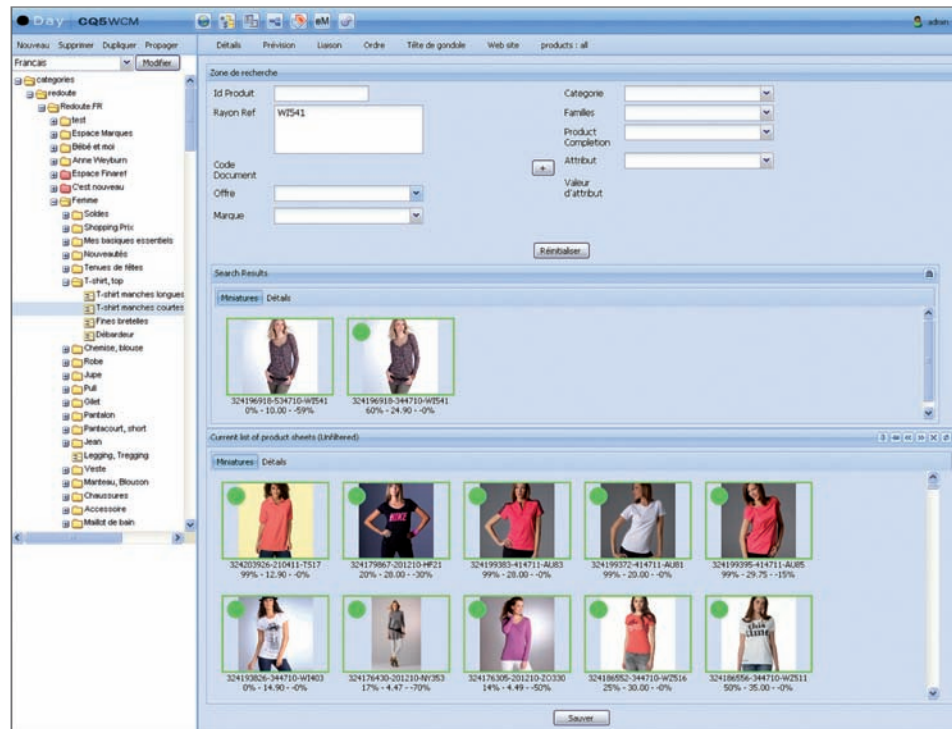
Day CQ5WCM

admin

Nouveau Supprimer Dupliquer Propager

Francais Modifier

categories
redoute
Redoute FR
test
Espace Marques
Bébé et moi
Anne Weyburn
Espace Finaret
C'est nouveau
Femme
Soldes
Shopping Prix
Mes basiques essentiels
Nouveautés
Tenues de fêtes
T-shirt, top
T-shirt manches longues
T-shirt manches courtes
Fines bretelles
Débardeur
Chemise, blouse
Robe
Jupe
Pull
Gilet
Pantalon
Pantacourt, short
Jean
Legging, Tregging
Veste
Manteau, Blouson
Chaussures
Accessoire
Maillot de bain

Détails Prévision Liaison Ordre Tête de gondole Web site products : all

Zone de recherche

Id Produit
Rayon Ref WI541
Code Document
Offre
Marque

Categorie
Familles
Product Completion
Attribut
Valeur d'attribut

Réinitialiser

Search Results

Miniatures Détails

324196918-534710-WI541
0% - 10.00 - -59%

324196918-344710-WI541
60% - 24.90 - -0%

Current list of product sheets (Unfiltered)

Miniatures Détails

324203926-210411-T517
99% - 12.90 - -0%

324179867-201210-HF21
20% - 28.00 - -30%

324199383-414711-AU83
99% - 28.00 - -0%

324199372-414711-AU81
99% - 29.00 - -0%

324199395-414711-AU85
99% - 29.75 - -15%

324193826-344710-WI403
0% - 14.90 - -0%

324176430-201210-NY353
17% - 4.47 - -70%

324176305-201210-ZO330
14% - 4.49 - -50%

324186552-344710-W2516
25% - 30.00 - -0%

324186556-344710-W2511
50% - 35.00 - -0%

Sauver